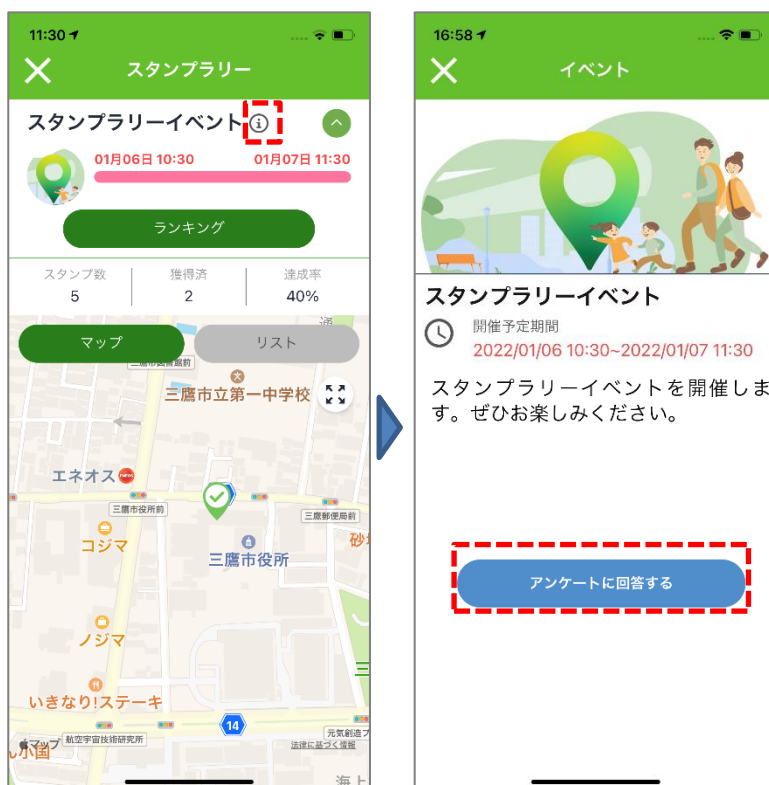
11:30

スタンプラリー

スタンプラリーイベント

01月06日 10:30 01月07日 11:30

ランキング

| スタンプ数 | 獲得済 | 達成率 |
|---|---|---|
| 5 | 2 | 40% |

マップ リスト

三鷹市役所
三鷹市立第一中学校
エネオス
三鷹市役所前
三鷹郵便局前
コジマ
三鷹市役所
ノジマ
いきなり!ステーキ
14
マップ
航空宇宙技術研究所
元気創造プ
法律に基づく催報

16:58

イベント

スタンプラリーイベント

開催予定期間
2022/01/06 10:30~2022/01/07 11:30

スタンプラリーイベントを開催します。ぜひお楽しみください。

アンケートに回答する